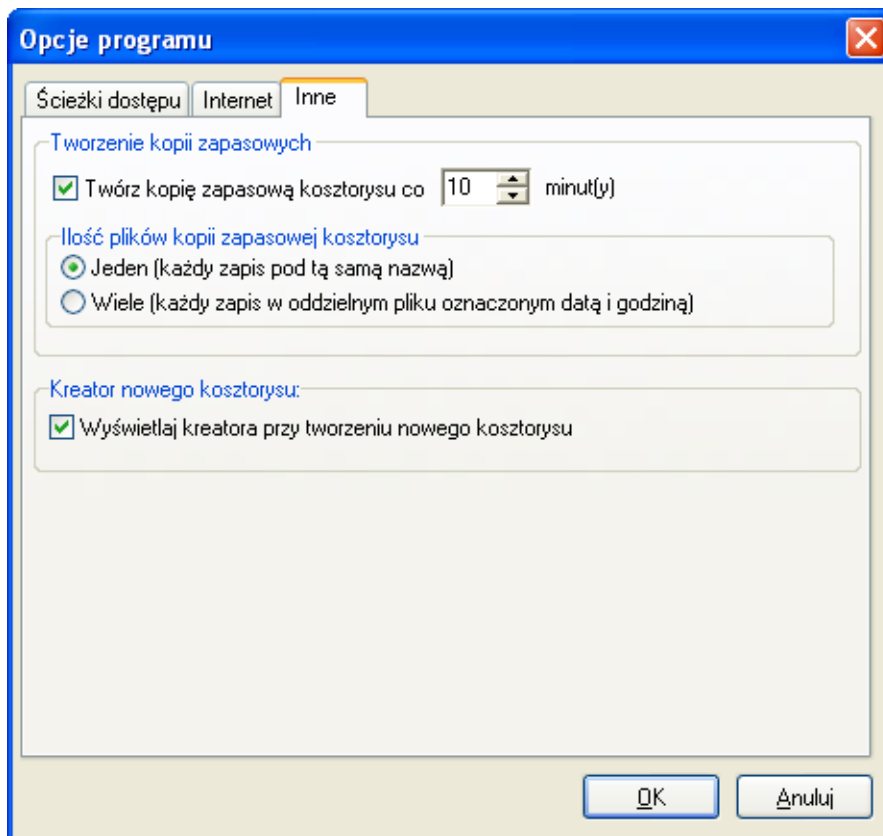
Opcje programu

Ścieżki dostępu | Internet | Inne

Tworzenie kopii zapasowych

Twórz kopię zapasową kosztorysu co 10 minut(y)

Ilość plików kopii zapasowej kosztorysu

Jeden (każdy zapis pod tą samą nazwą)

Wiele (każdy zapis w oddzielnym pliku oznaczonym datą i godziną)

Kreator nowego kosztorysu:

Wyświetlaj kreatora przy tworzeniu nowego kosztorysu

OK

Anuluj